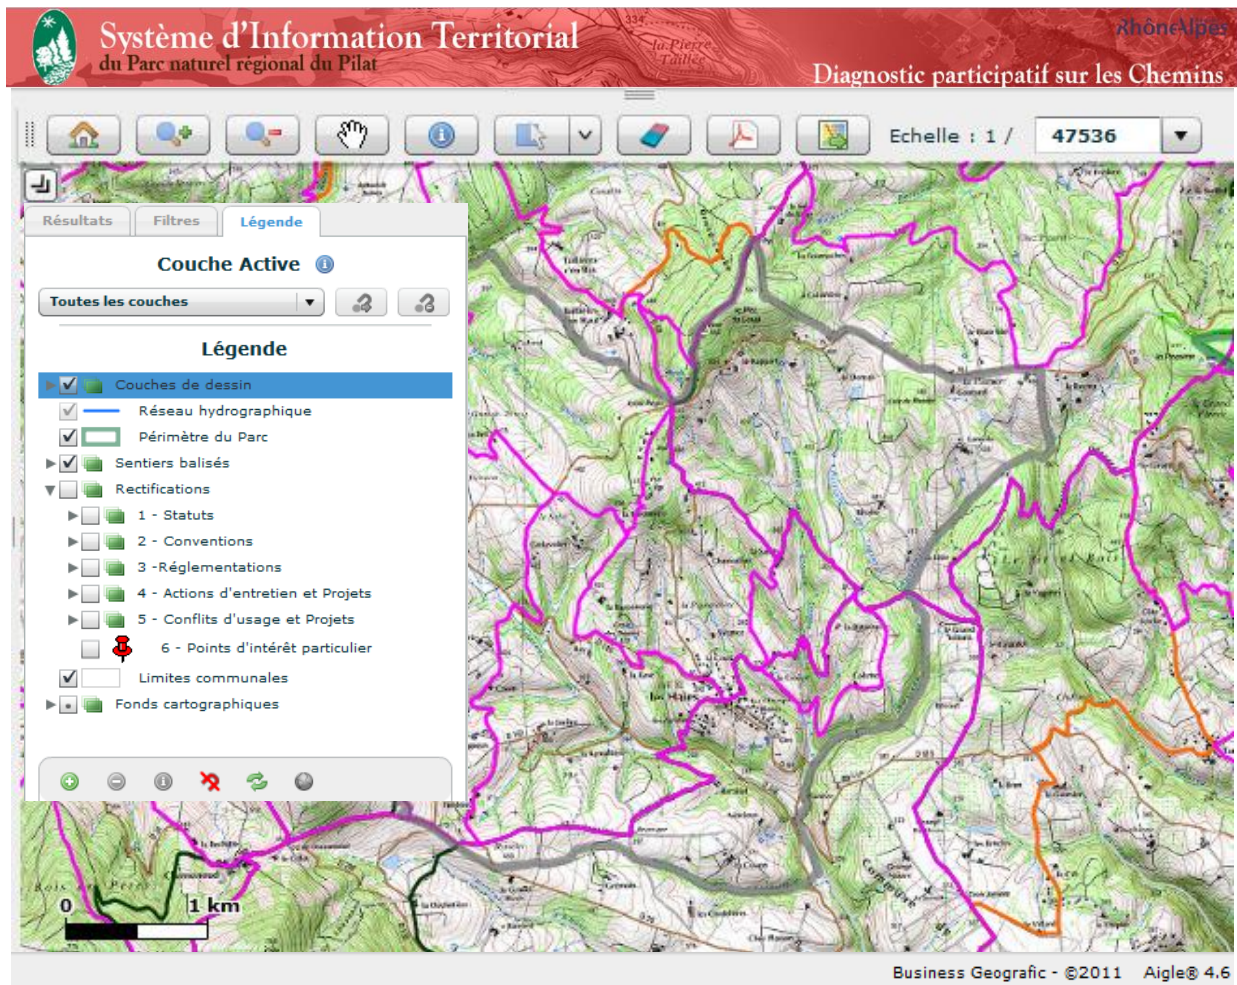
Système d'Information Territorial
du Parc naturel régional du Pilat

RhôneAlpes

Diagnostic participatif sur les Chemins

Echelle : 1 / 47536

Résultats Filtres Légende

Couche Active

Toutes les couches

Légende

Couches de dessin
Réseau hydrographique
Périmètre du Parc
Sentiers balisés
Rectifications
1 - Statuts
2 - Conventions
3 -Réglementations
4 - Actions d'entretien et Projets
5 - Conflits d'usage et Projets
6 - Points d'intérêt particulier
Limites communales
Fonds cartographiques

0 1 km

Business Geografic - ©2011 Aigle® 4.6